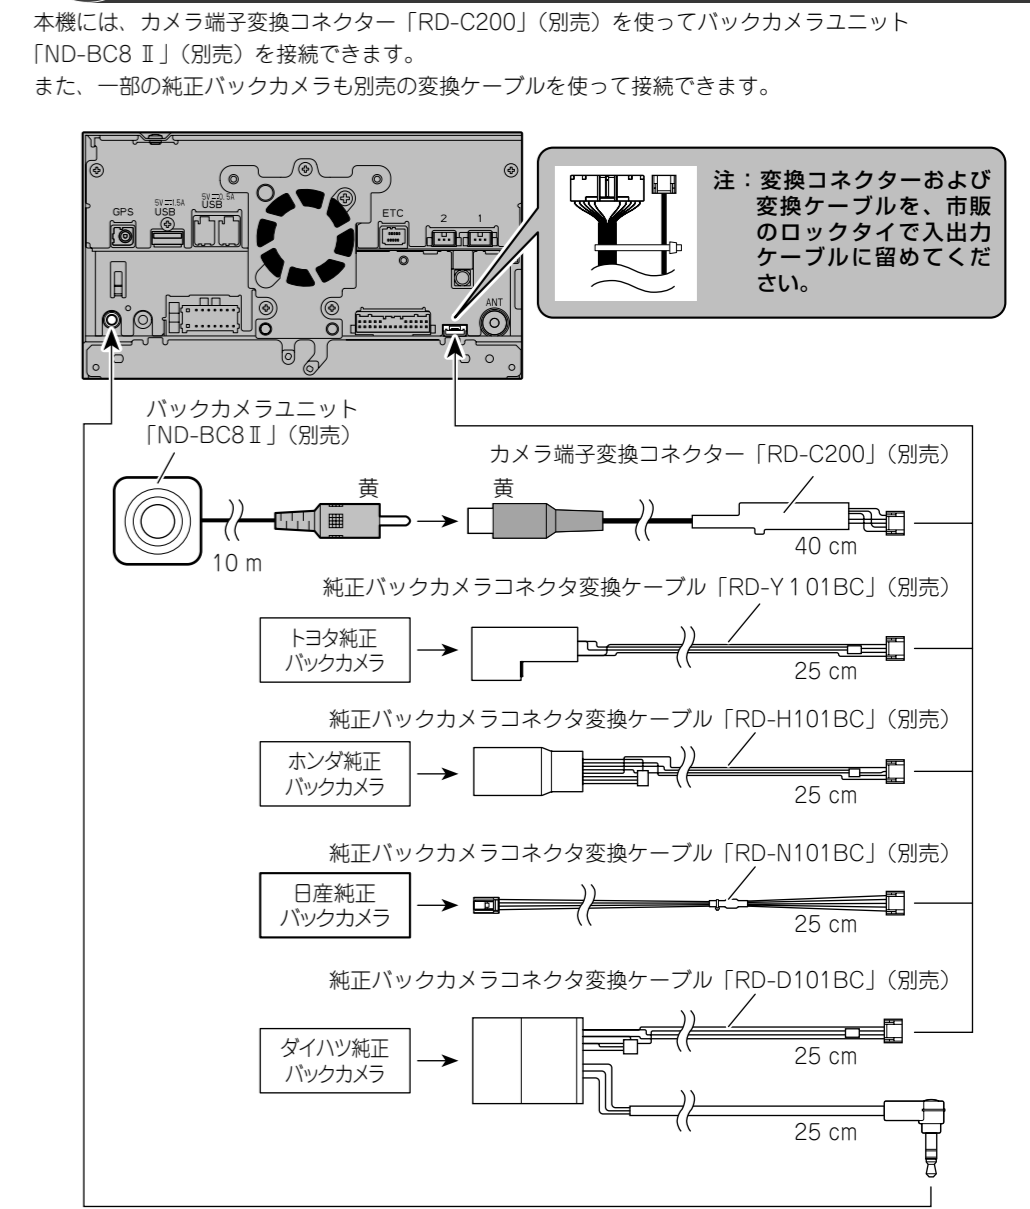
本機には、カメラ端子変換コネクター「RD-C200」(別売)を使ってバックカメラユニット「ND-BC8 Ⅱ」(別売)を接続できます。
また、一部の純正バックカメラも別売の変換ケーブルを使って接続できます。

GPS
5V ⎓ 1.5A USB
5V ⎓ 1.5A USB
ETC
2
1
ANT

注:変換コネクターおよび変換ケーブルを、市販のロックタイで入出力ケーブルに留めてください。

バックカメラユニット「ND-BC8 Ⅱ」(別売)
10 m
黄
黄
カメラ端子変換コネクター「RD-C200」(別売)
40 cm

純正バックカメラコネクタ変換ケーブル「RD-Y101BC」(別売)
トヨタ純正バックカメラ
25 cm

純正バックカメラコネクタ変換ケーブル「RD-H101BC」(別売)
ホンダ純正バックカメラ
25 cm

純正バックカメラコネクタ変換ケーブル「RD-N101BC」(別売)
日産純正バックカメラ
25 cm

純正バックカメラコネクタ変換ケーブル「RD-D101BC」(別売)
ダイハツ純正バックカメラ
25 cm
25 cm